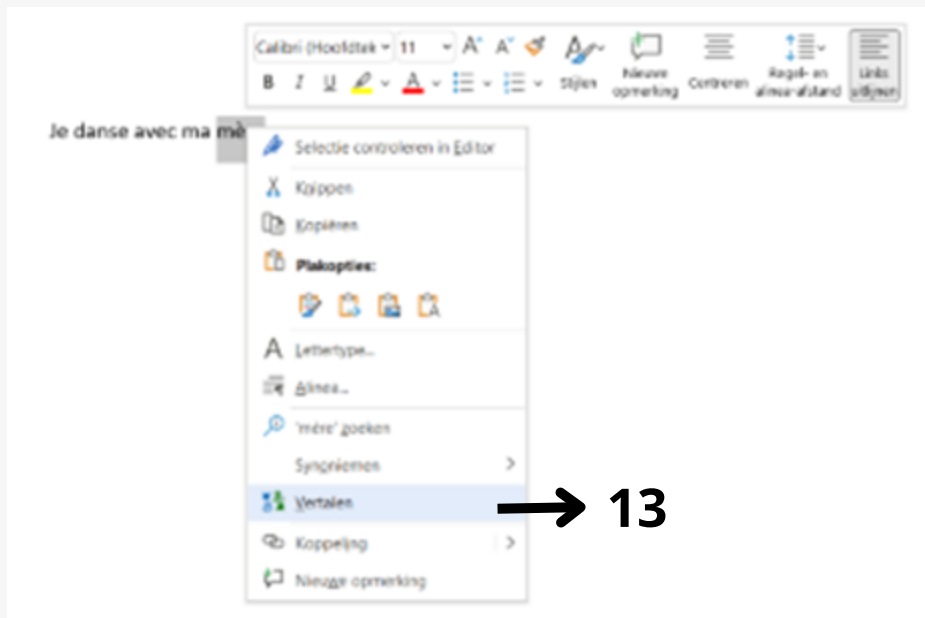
Calibri (Hoofdtek | 11 | Stijlen | Nieuwe opmerking | Centreren | Regel- en alinea-afstand | Links uitlijnen

B I U A

Je danse avec ma mè

Selectie controleren in Editor

Knippen

Kopiëren

Plakopties:

Lettertype...

Alinea...

'mère' zoeken

Synoniemen

Vertalen

Koppeling

Nieuwe opmerking

13